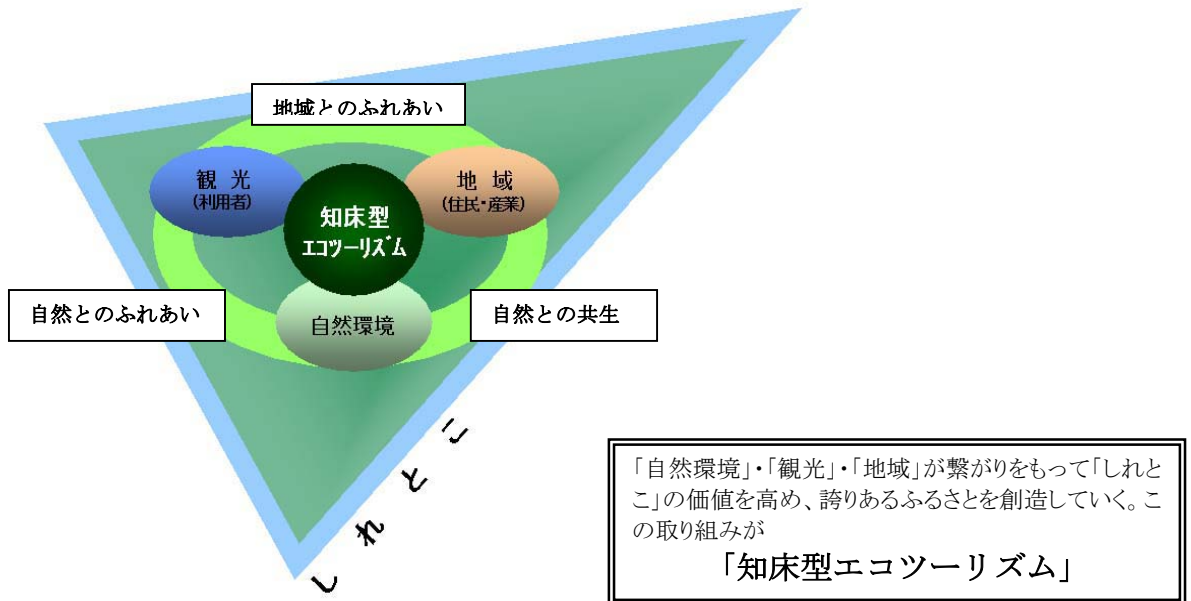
地域とのふれあい

観光
(利用者)

知床型
エコツーリズム

地域
(住民・産業)

自然とのふれあい

自然環境

自然との共生

しれとこ

「自然環境」・「観光」・「地域」が繋がりをもって「しれとこ」の価値を高め、誇りあるふるさとを創造していく。この取り組みが

「知床型エコツーリズム」